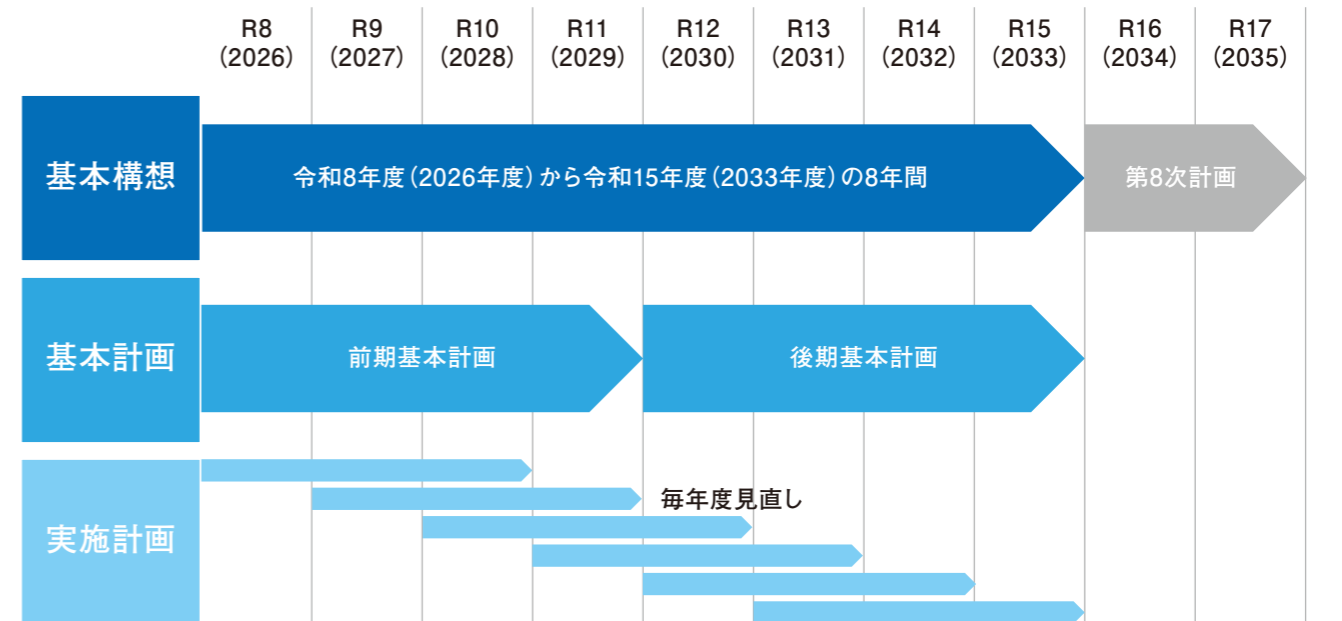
| | R8 (2026) | R9 (2027) | R10 (2028) | R11 (2029) | R12 (2030) | R13 (2031) | R14 (2032) | R15 (2033) | R16 (2034) | R17 (2035) |
|---|---|---|---|---|---|---|---|---|---|---|

基本構想

令和8年度（2026年度）から令和15年度（2033年度）の8年間

第8次計画

基本計画

前期基本計画

後期基本計画

実施計画

毎年度見直し